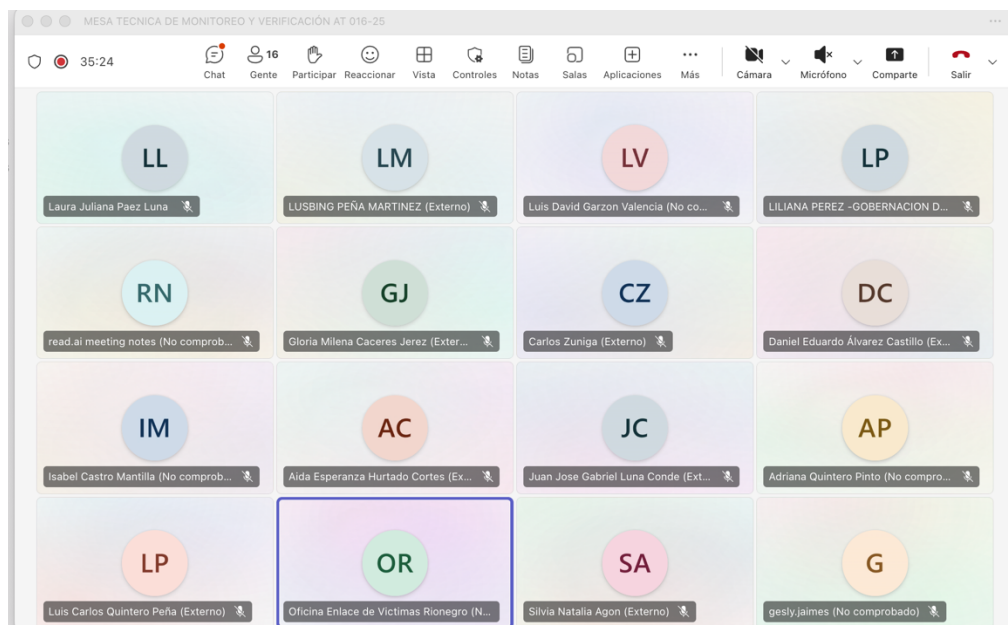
MESA TECNICA DE MONITOREO Y VERIFICACIÓN AT 016-25

35:24

Chat
16
Gente
Participar
Reaccionar
Vista
Controles
Notas
Salas
Aplicaciones
Más
Cámara
Micrófono
Comparte
Salir

LL
Laura Juliana Paez Luna

LM
LUSBING PEÑA MARTINEZ (Externo)

LV
Luis David Garzon Valencia (No co...

LP
LILIANA PEREZ -GOBERNACION D...

RN
read.ai meeting notes (No comprob...

GJ
Gloria Milena Caceres Jerez (Exter...

CZ
Carlos Zuniga (Externo)

DC
Daniel Eduardo Álvarez Castillo (Ex...

IM
Isabel Castro Mantilla (No comprob...

AC
Aida Esperanza Hurtado Cortes (Ex...

JC
Juan Jose Gabriel Luna Conde (Ext...

AP
Adriana Quintero Pinto (No compro...

LP
Luis Carlos Quintero Peña (Externo)

OR
Oficina Enlace de Victimas Rionegro (N...

SA
Silvia Natalia Agon (Externo)

G
gesly.jaimes (No comprobado)